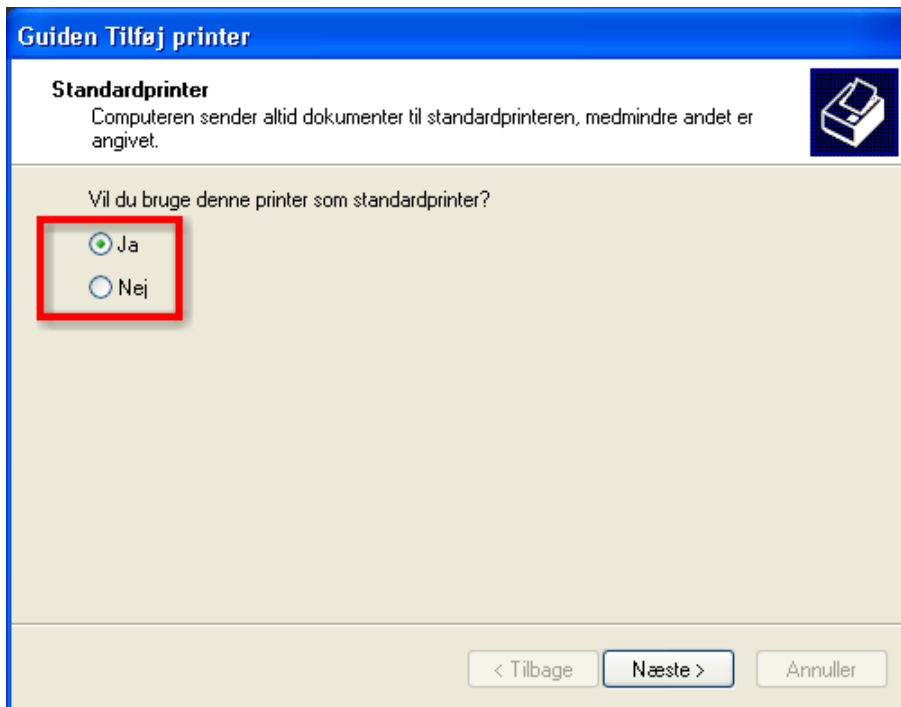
Guiden Tilføj printer

Standardprinter
Computeren sender altid dokumenter til standardprinteren, medmindre andet er angivet.

Vil du bruge denne printer som standardprinter?

Ja

Nej

< Tilbage

Næste >

Annuller